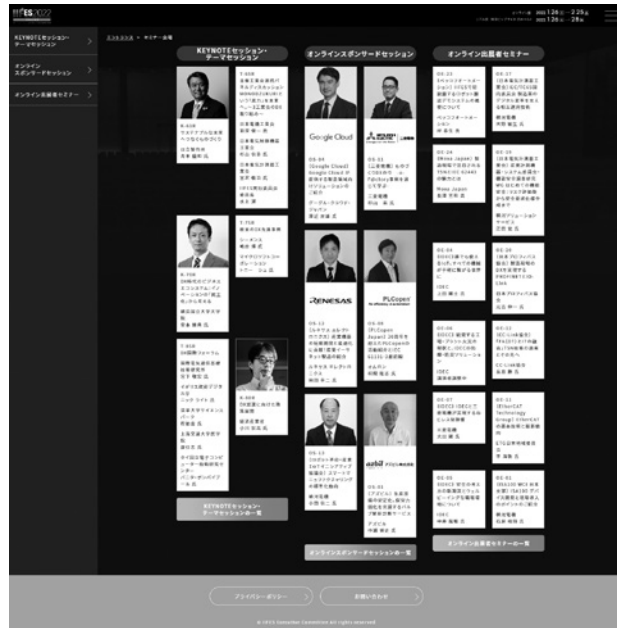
ET&IoT 2022

KEYNOTEセッション・テーマセッション

オンラインスポンサードセッション

オンライン出展者セミナー

KEYNOTEセッション・テーマセッション

オンラインスポンサードセッション

オンライン出展者セミナー

Google Cloud

RENESAS

PLCopen

azbil

KEYNOTEセッション・テーマセッション一覧

オンラインスポンサードセッション一覧

オンライン出展者セミナー一覧

プライバシーポリシー

お問い合わせ

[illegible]